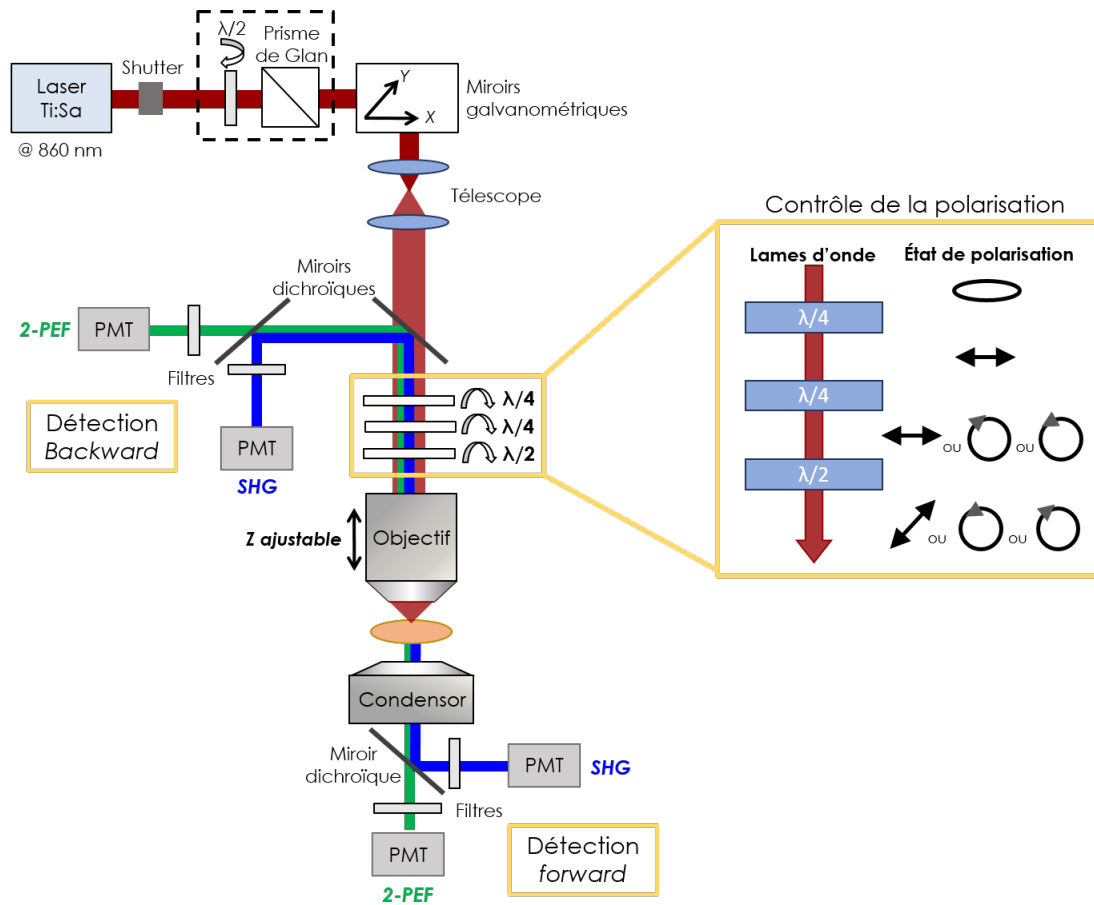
Laser Ti:Sa

@ 860 nm

Shutter

$\lambda/2$

Prisme de Glan

Y

X

Miroirs galvanométriques

Télescope

Contrôle de la polarisation

Lames d'onde

État de polarisation

$\lambda/4$

$\lambda/4$

$\lambda/2$

ou

ou

ou

ou

Miroirs dichroïques

2-PEF

PMT

Filtres

Détection *Backward*

PMT

SHG

$\lambda/4$

$\lambda/4$

$\lambda/2$

Z ajustable

Objectif

Condensor

Miroir dichroïque

PMT

SHG

Filtres

PMT

2-PEF

Détection *forward*